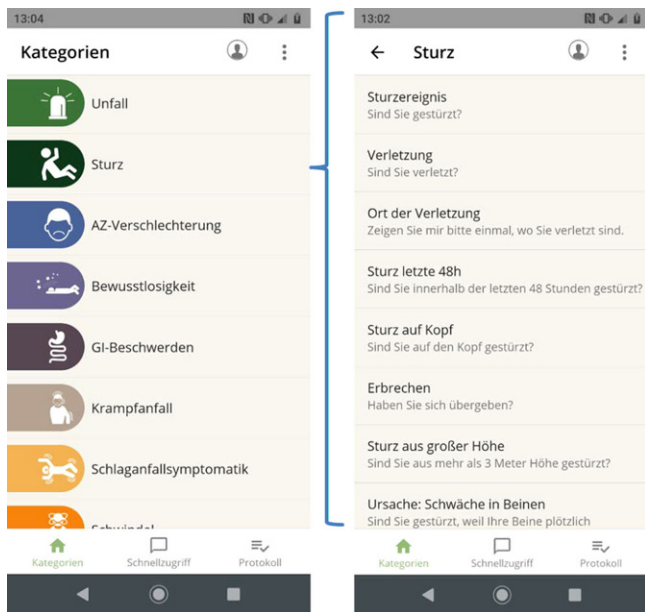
13:04

Kategorien

Unfall

Sturz

AZ-Verschlechterung

Bewusstlosigkeit

GI-Beschwerden

Krampfanfall

Schlaganfallsymptomatik

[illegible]

Kategorien

Schnellzugriff

Protokoll

13:02

Sturz

Sturzereignis
Sind Sie gestürzt?

Verletzung
Sind Sie verletzt?

Ort der Verletzung
Zeigen Sie mir bitte einmal, wo Sie verletzt sind.

Sturz letzte 48h
Sind Sie innerhalb der letzten 48 Stunden gestürzt?

Sturz auf Kopf
Sind Sie auf den Kopf gestürzt?

Erbrechen
Haben Sie sich übergeben?

Sturz aus großer Höhe
Sind Sie aus mehr als 3 Meter Höhe gestürzt?

Ursache: Schwäche in Beinen
Sind Sie gestürzt, weil Ihre Beine plötzlich

Kategorien

Schnellzugriff

Protokoll